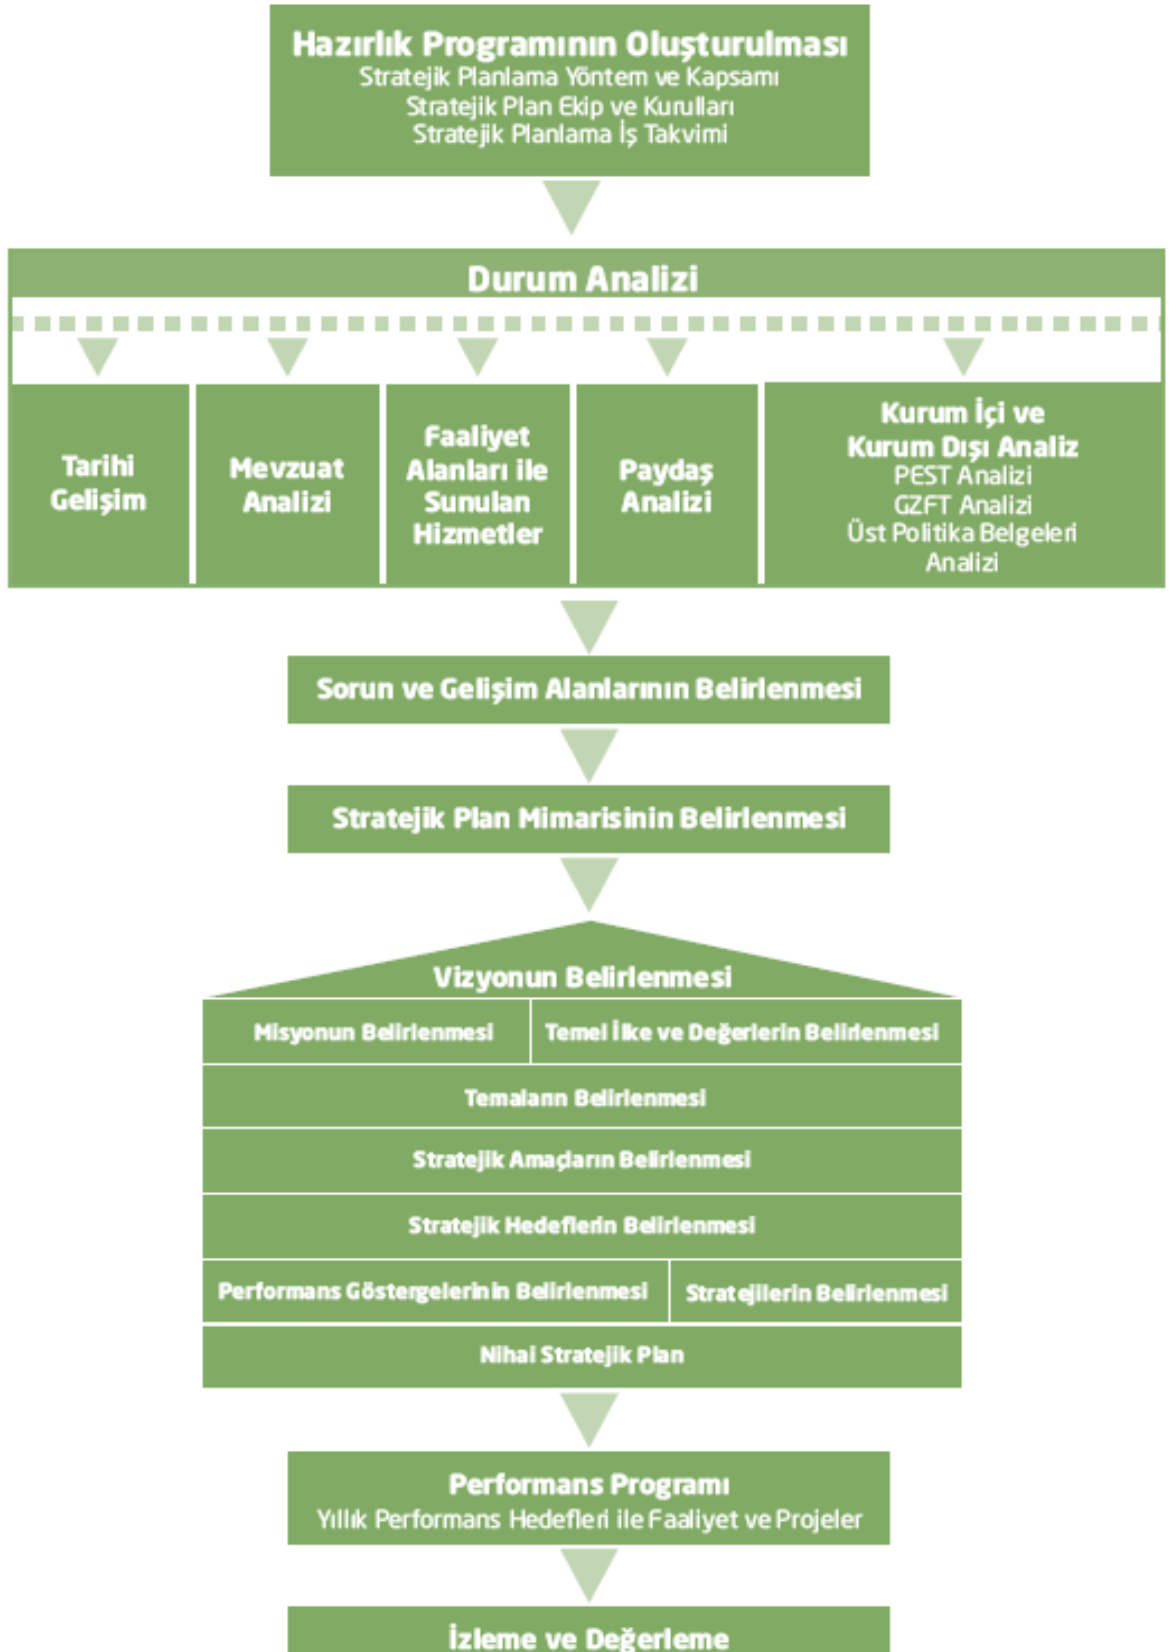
Hazırlık Programının Oluşturulması
Stratejik Planlama Yöntem ve Kapsamı
Stratejik Plan Ekip ve Kurulları
Stratejik Planlama İş Takvimi

Durum Analizi

Tarihi Gelişim

Mevzuat Analizi

Faaliyet Alanları ile Sunulan Hizmetler

Paydaş Analizi

Kurum İçi ve Kurum Dışı Analiz
PEST Analizi
GZFT Analizi
Üst Politika Belgeleri Analizi

Sorun ve Gelişim Alanlarının Belirlenmesi

Stratejik Plan Mimarisinin Belirlenmesi

Vizyonun Belirlenmesi

Misyonun Belirlenmesi

Temel İlke ve Değerlerin Belirlenmesi

Temaların Belirlenmesi

Stratejik Amaçların Belirlenmesi

Stratejik Hedeflerin Belirlenmesi

Performans Göstergelerinin Belirlenmesi

Stratejilerin Belirlenmesi

Nihai Stratejik Plan

Performans Programı
Yıllık Performans Hedefleri ile Faaliyet ve Projeler

İzleme ve Değerleme